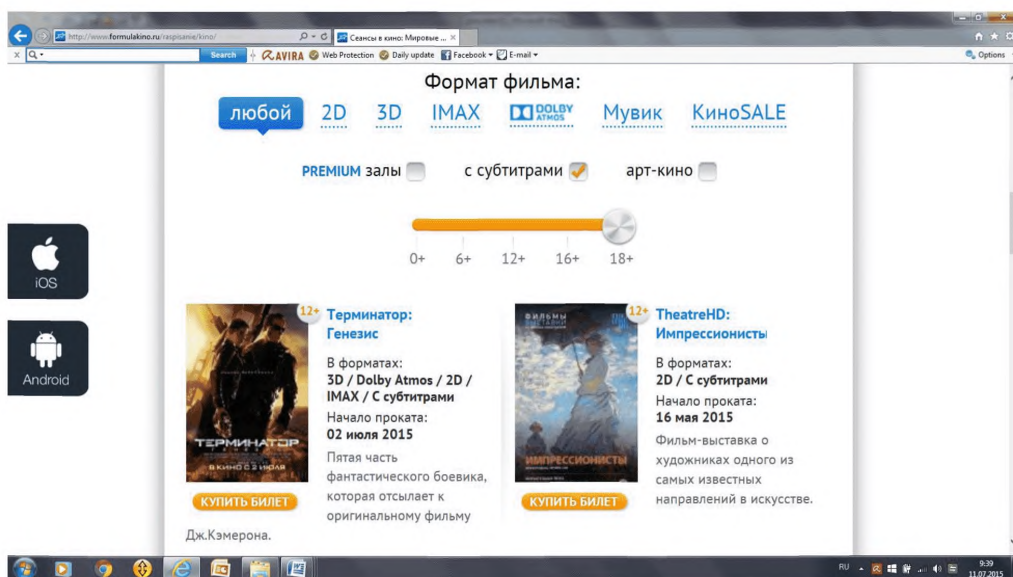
http://www.formulakino.ru/raspisanie/kino/
Сеансы в кино: Мировые ...
Search
AVIRA
Web Protection
Daily update
Facebook
E-mail
Options

Формат фильма:

любой 2D 3D IMAX DOLBY ATMOS Мувик КиноSALE

PREMIUM залы
с субтитрами
арт-кино

0+ 6+ 12+ 16+ 18+

iOS

Android

12+
ТЕРМИНАТОР
В КИНО С 2 ИЮЛЯ

Терминатор: Генезис

В форматах:
3D / Dolby Atmos / 2D / IMAX / С субтитрами
Начало проката:
02 июля 2015
Пятая часть фантастического боевика, которая отсылает к оригинальному фильму Дж.Кэмерона.

КУПИТЬ БИЛЕТ

12+
ФИЛЬМЫ
ИМПРЕССИОНИСТЫ

TheatreHD: Импрессионисты

В форматах:
2D / С субтитрами
Начало проката:
16 мая 2015
Фильм-выставка о художниках одного из самых известных направлений в искусстве.

КУПИТЬ БИЛЕТ

RU
9:39
11.07.2015